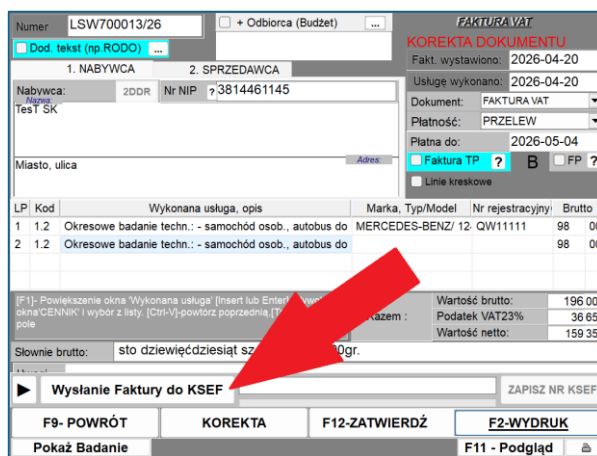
Numer LSW700013/26

+ Odbiorca (Budżet) ...

Dod. tekst (np.RODO) ...

FAKTURA VAT
KOREKTA DOKUMENTU

1. NABYWCA 2. SPRZEDAWCA

Fakt. wystawiono: 2026-04-20
Usługę wykonano: 2026-04-20

Nabywca: 2DDR Nr NIP ? 3814461145
Nazwa
TesT SK

Dokument: FAKTURA VAT
Płatność: PRZELEW
Płatna do: 2026-05-04

Faktura TP ? B FP ?
Linie kreskowe

Miasto, ulica Adres

| LP | Kod | Wykonana usługa, opis | Marka, Typ/Model | Nr rejestracyjny | Brutto |
|---|---|---|---|---|---|
| 1 | 1.2 | Okresowe badanie techn.: - samochód osob., autobus do | MERCEDES-BENZ/ 12 | QW11111 | 98 |
| 2 | 1.2 | Okresowe badanie techn.: - samochód osob., autobus do | | | 98 |

[F1]- Powiększenie okna 'Wykonana usługa' [Insert lub Enter] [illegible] okna'CENNIK' i wybór z listy. [Ctrl-V]-powtórz poprzednią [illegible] pole

Razem :
Wartość brutto: 196 0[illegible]
Podatek VAT23% 36 65
Wartość netto: 159 35

Słownie brutto: sto dziewięćdziesiąt sz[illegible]0gr.

▶ Wysłanie Faktury do KSEF

ZAPISZ NR KSEF

F9- POWRÓT KOREKTA F12-ZATWIERDŹ F2-WYDRUK

Pokaż Badanie F11 - Podgląd